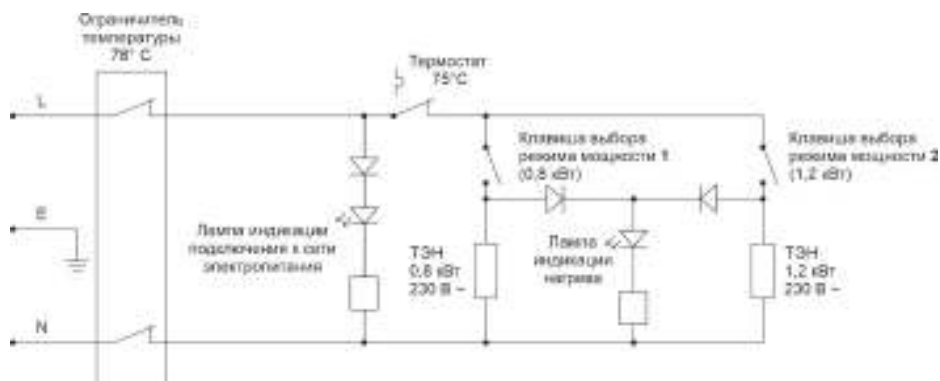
Ограничитель температуры 78° C

Термостат 75°C

L

E

N

Клавиша выбора режима мощности 1 (0,8 кВт)

Клавиша выбора режима мощности 2 (1,2 кВт)

Лампа индикации подключения к сети электропитания

ТЭН 0,8 кВт 230 В ~

Лампа индикации нагрева

ТЭН 1,2 кВт 230 В ~